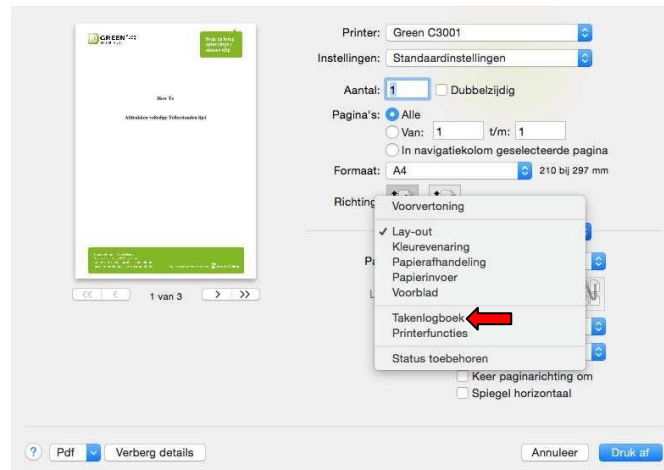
GREEN

How To

Afdrukken volledige Telbestanden lijst

<< < 1 van 3 > >>

Printer: Green C3001

Instellingen: Standaardinstellingen

Aantal: 1 Dubbelzijdig

Pagina's: Alle

Van: 1 t/m: 1

In navigatiekolom geselecteerde pagina

Formaat: A4 210 bij 297 mm

Richting

Voorvertoning

✓ Lay-out
Kleurevenaring
Papierafhandeling
Papierinvoer
Voorblad

Takenlogboek
Printerfuncties

Status toebehoren

Pa

L

Keer paginarichting om

Spiegel horizontaal

? Pdf Verberg details

Annuleer Druk af